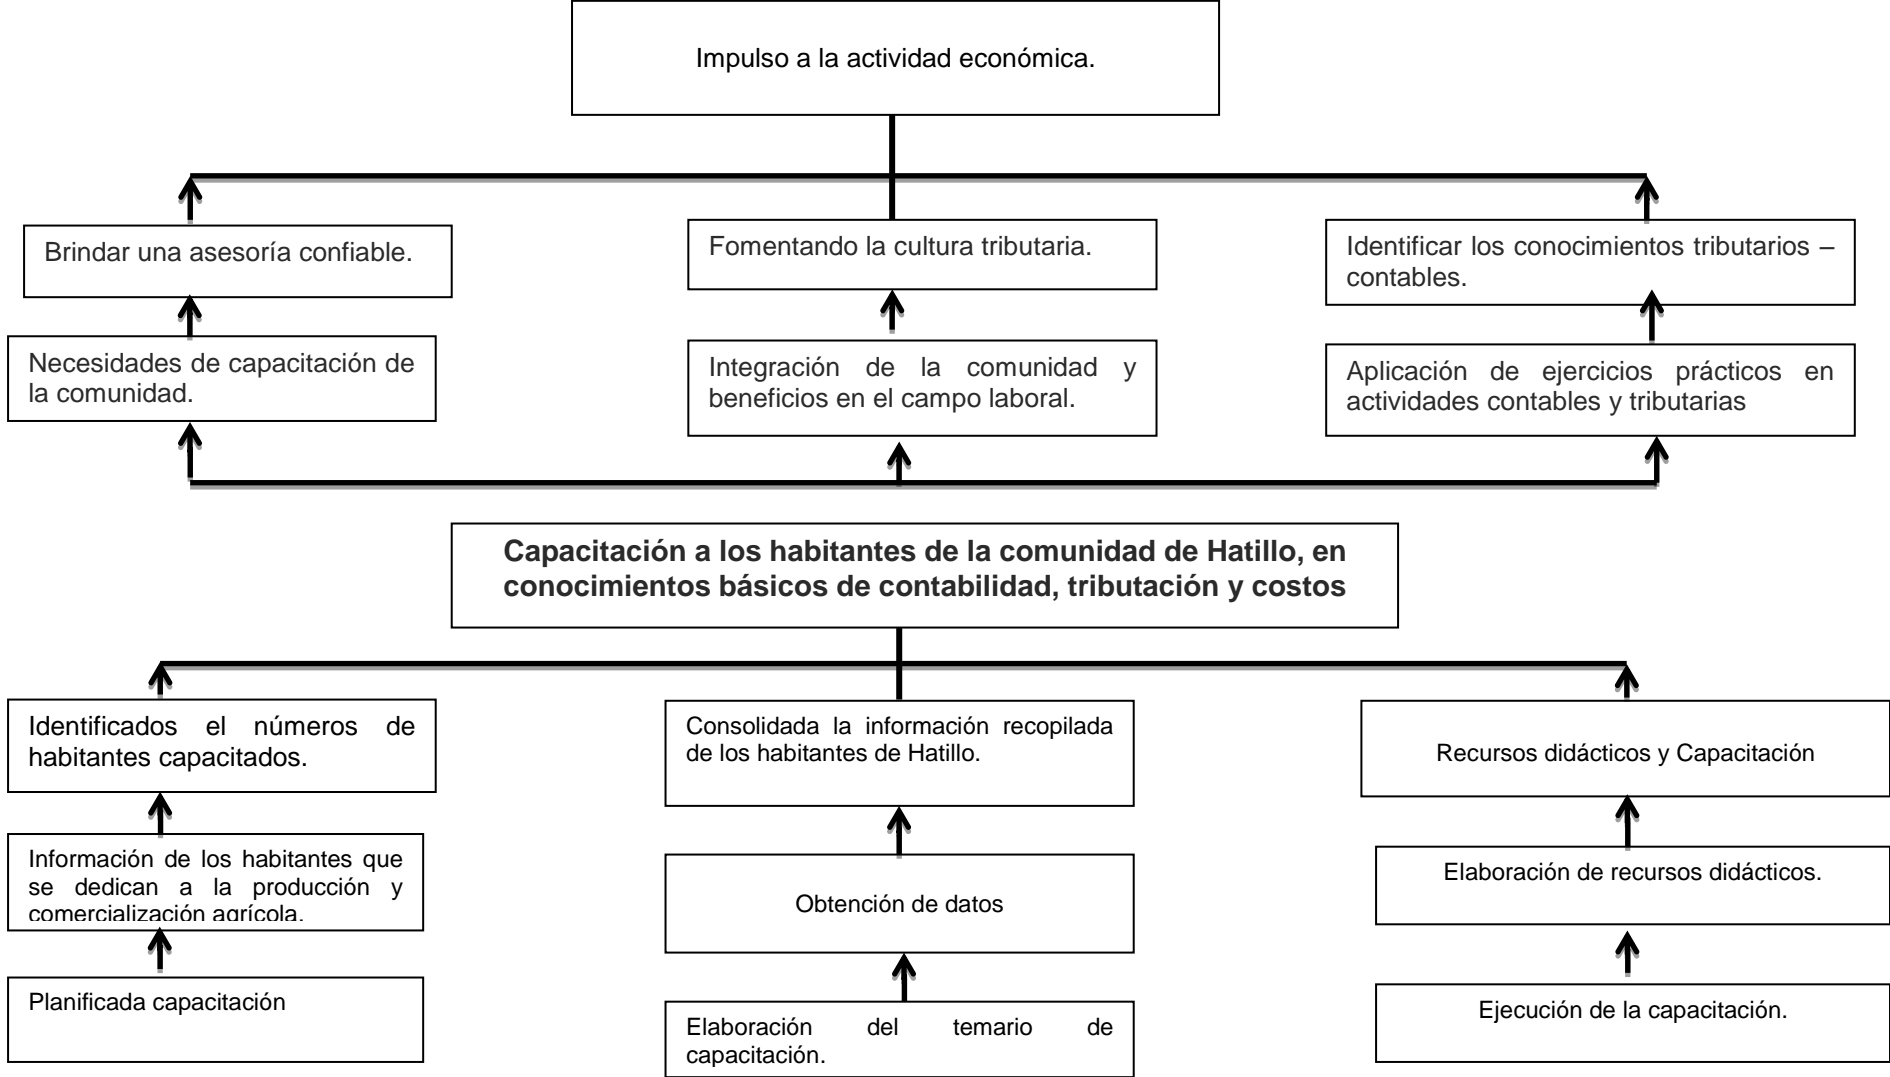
Impulso a la actividad económica.

Brindar una asesoría confiable.

Fomentando la cultura tributaria.

Identificar los conocimientos tributarios – contables.

Necesidades de capacitación de la comunidad.

Integración de la comunidad y beneficios en el campo laboral.

Aplicación de ejercicios prácticos en actividades contables y tributarias

**Capacitación a los habitantes de la comunidad de Hatillo, en conocimientos básicos de contabilidad, tributación y costos**

Identificados el números de habitantes capacitados.

Consolidada la información recopilada de los habitantes de Hatillo.

Recursos didácticos y Capacitación

Información de los habitantes que se dedican a la producción y comercialización agrícola.

Obtención de datos

Elaboración de recursos didácticos.

Planificada capacitación

Elaboración del temario de capacitación.

Ejecución de la capacitación.